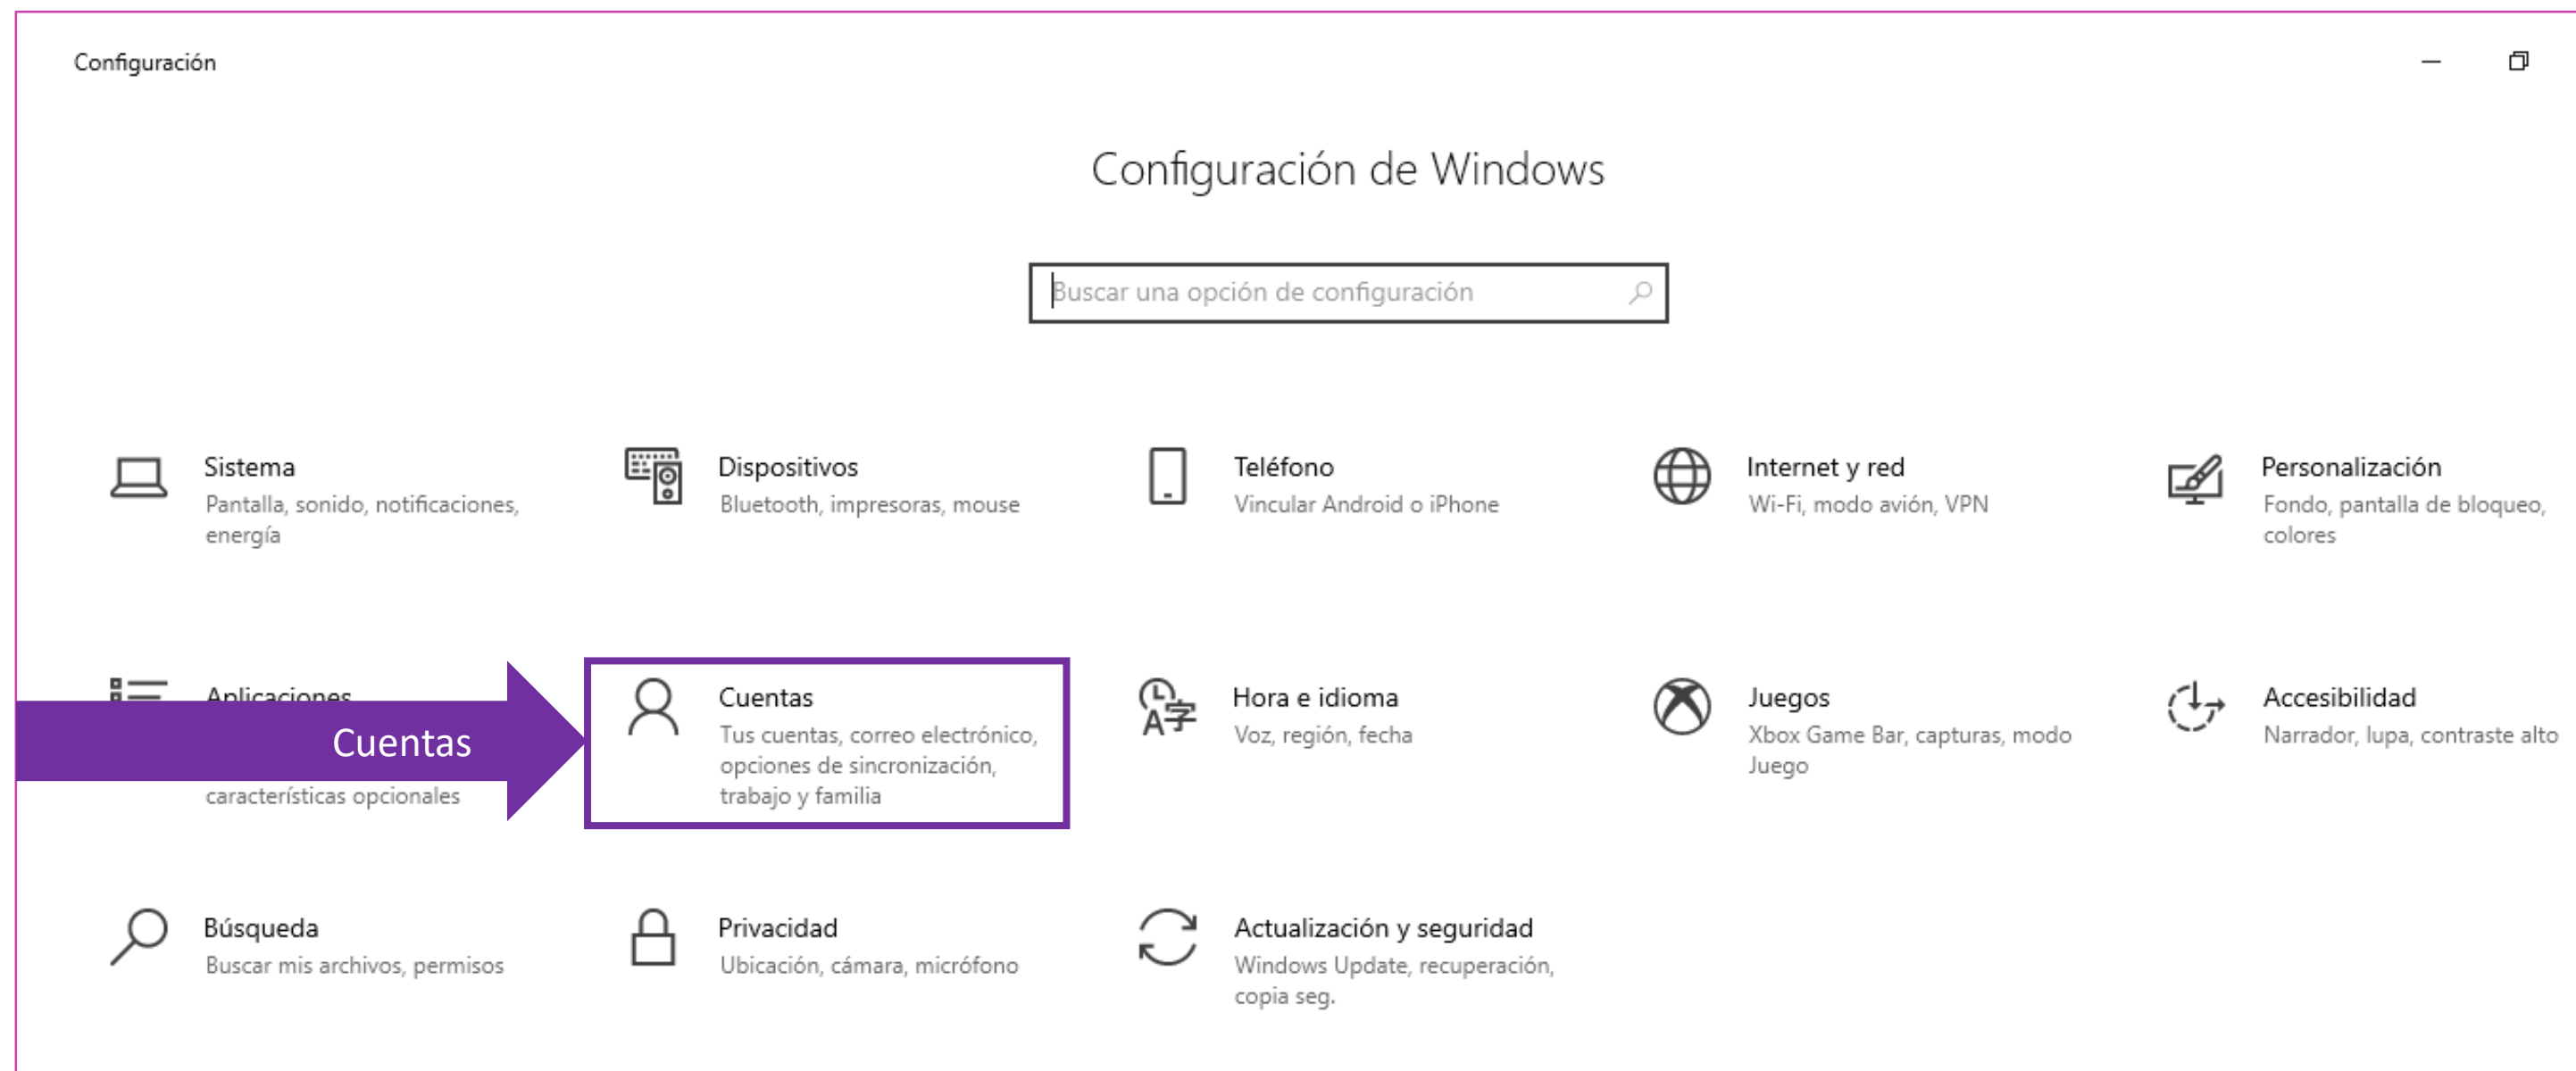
Configuración

Configuración de Windows

Buscar una opción de configuración

Sistema
Pantalla, sonido, notificaciones, energía

Dispositivos
Bluetooth, impresoras, mouse

Teléfono
Vincular Android o iPhone

Internet y red
Wi-Fi, modo avión, VPN

Personalización
Fondo, pantalla de bloqueo, colores

Aplicaciones
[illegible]
características opcionales

Cuentas

Cuentas
Tus cuentas, correo electrónico, opciones de sincronización, trabajo y familia

Hora e idioma
Voz, región, fecha

Juegos
Xbox Game Bar, capturas, modo Juego

Accesibilidad
Narrador, lupa, contraste alto

Búsqueda
Buscar mis archivos, permisos

Privacidad
Ubicación, cámara, micrófono

Actualización y seguridad
Windows Update, recuperación, copia seg.